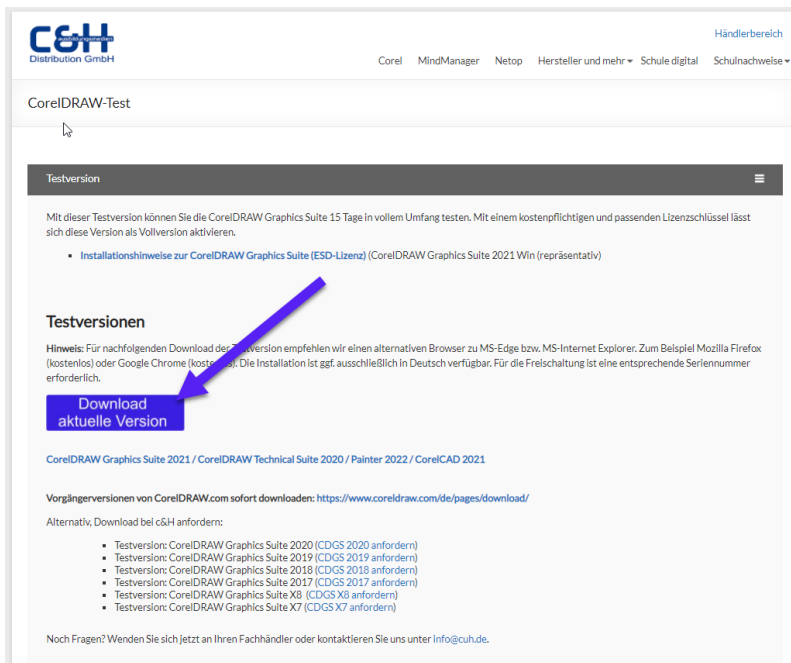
C&H Ausbildungsmedien
Distribution GmbH

Händlerbereich

Corel MindManager Netop Hersteller und mehr Schule digital Schulnachweise

CorelDRAW-Test

Testversion

Mit dieser Testversion können Sie die CorelDRAW Graphics Suite 15 Tage in vollem Umfang testen. Mit einem kostenpflichtigen und passenden Lizenzschlüssel lässt sich diese Version als Vollversion aktivieren.

- Installationshinweise zur CorelDRAW Graphics Suite (ESD-Lizenz) (CorelDRAW Graphics Suite 2021 Win (repräsentativ)

Testversionen

Hinweis: Für nachfolgenden Download der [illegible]version empfehlen wir einen alternativen Browser zu MS-Edge bzw. MS-Internet Explorer. Zum Beispiel Mozilla Firefox (kostenlos) oder Google Chrome (kost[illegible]). Die Installation ist ggf. ausschließlich in Deutsch verfügbar. Für die Freischaltung ist eine entsprechende Seriennummer erforderlich.

Download aktuelle Version

CorelDRAW Graphics Suite 2021 / CorelDRAW Technical Suite 2020 / Painter 2022 / CorelCAD 2021

Vorgängerversionen von CorelDRAW.com sofort downloaden: https://www.coreldraw.com/de/pages/download/

Alternativ, Download bei c&H anfordern:

- Testversion: CorelDRAW Graphics Suite 2020 (CDGS 2020 anfordern)
- Testversion: CorelDRAW Graphics Suite 2019 (CDGS 2019 anfordern)
- Testversion: CorelDRAW Graphics Suite 2018 (CDGS 2018 anfordern)
- Testversion: CorelDRAW Graphics Suite 2017 (CDGS 2017 anfordern)
- Testversion: CorelDRAW Graphics Suite X8 (CDGS X8 anfordern)
- Testversion: CorelDRAW Graphics Suite X7 (CDGS X7 anfordern)

Noch Fragen? Wenden Sie sich jetzt an Ihren Fachhändler oder kontaktieren Sie uns unter info@cuh.de.